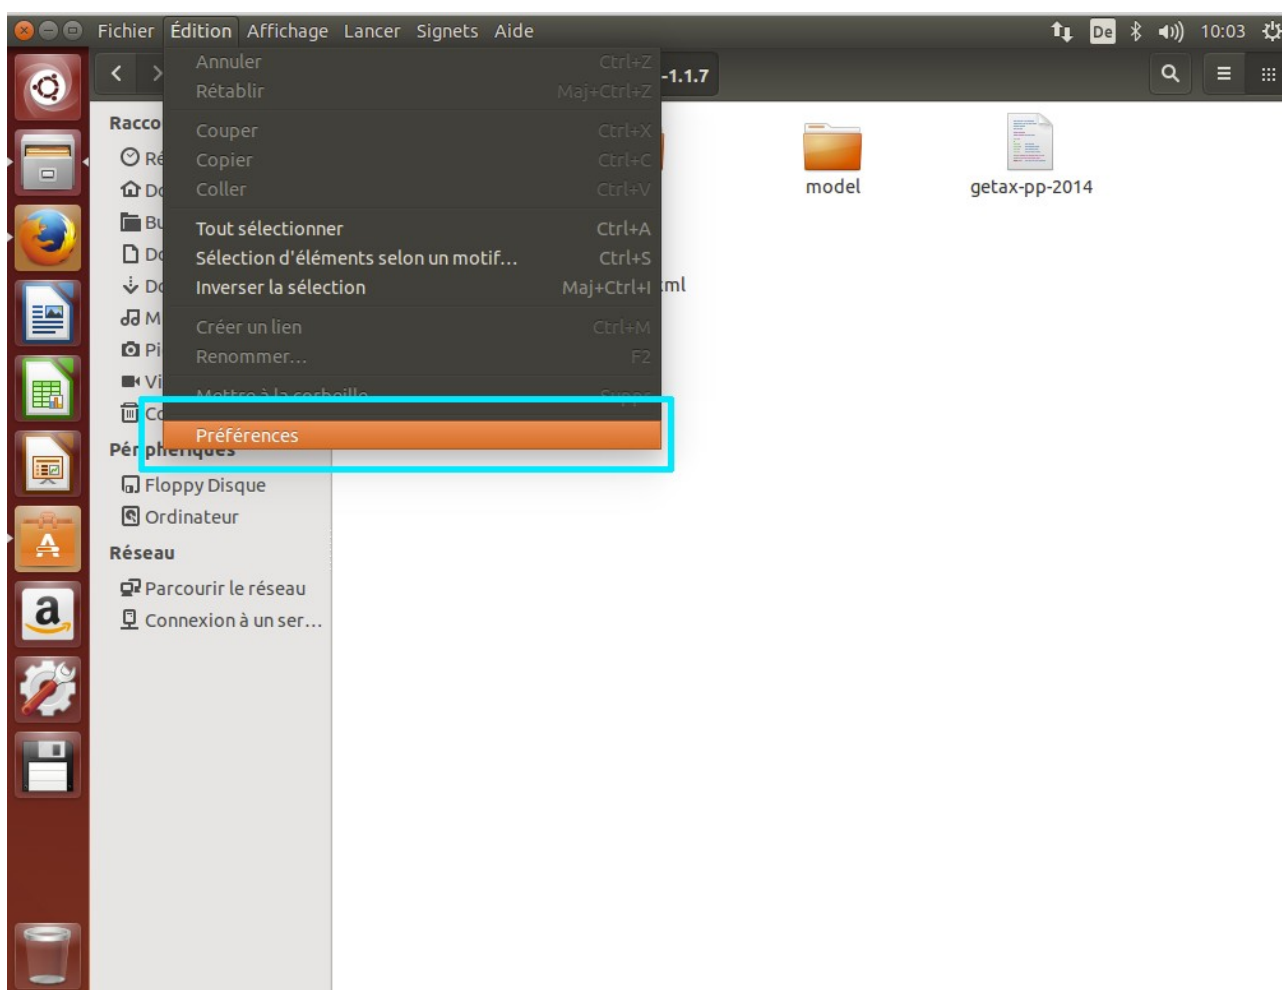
Fichier Édition Affichage Lancer Signets Aide

De 10:03

-1.1.7

Racco
Ré
Do
Bu
Do
Do
M
Pi
Vi
Co

Annuler Ctrl+Z
Rétablir Maj+Ctrl+Z
Couper Ctrl+X
Copier Ctrl+C
Coller Ctrl+V
Tout sélectionner Ctrl+A
Sélection d'éléments selon un motif… Ctrl+S
Inverser la sélection Maj+Ctrl+I
Créer un lien Ctrl+M
Renommer… F2
Mettre à la corbeille Suppr
Préférences

model
getax-pp-2014
ml

Périphériques
Floppy Disque
Ordinateur
Réseau
Parcourir le réseau
Connexion à un ser…